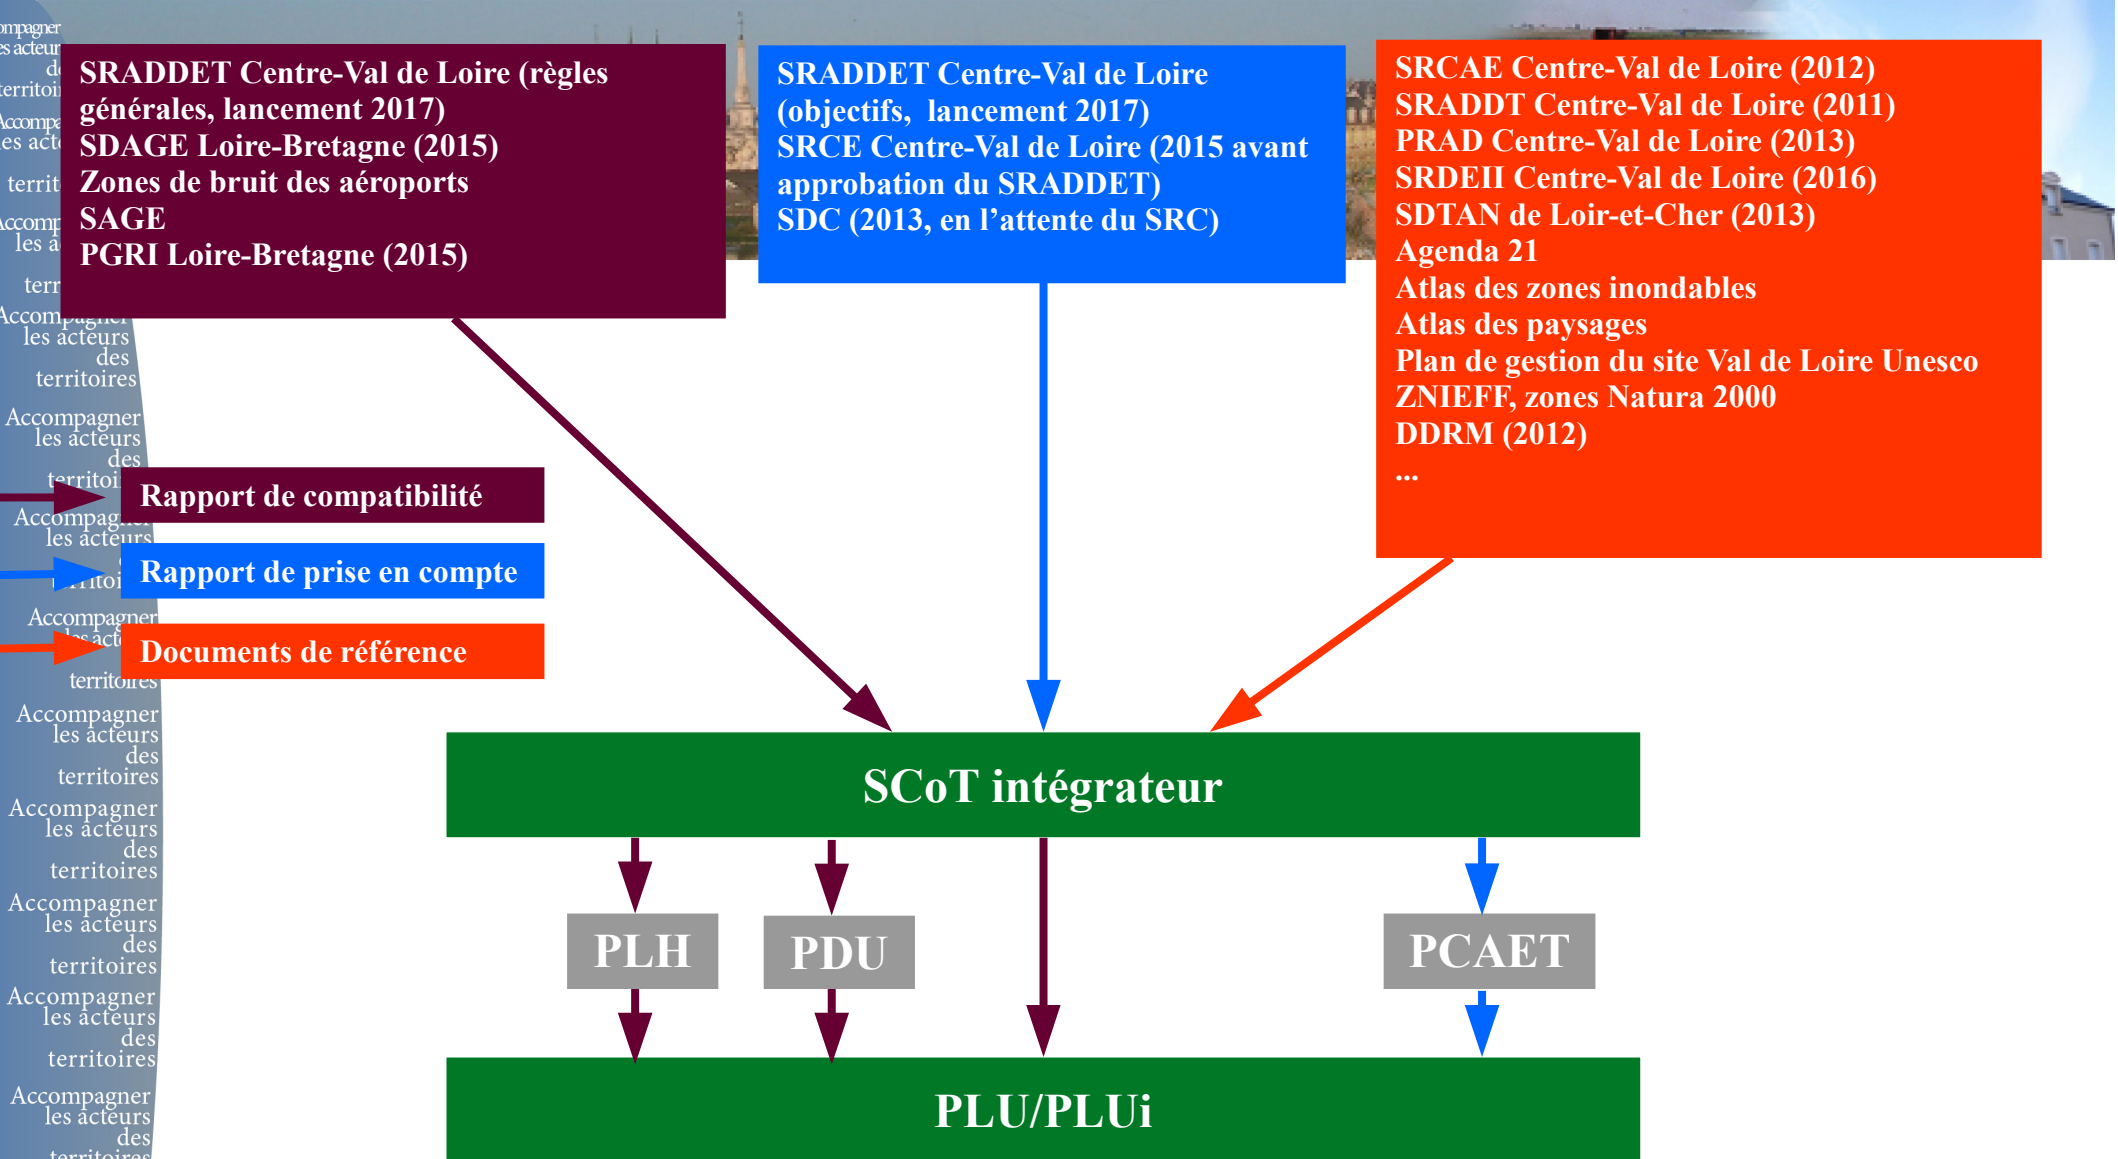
SRADDET Centre-Val de Loire (règles générales, lancement 2017)
SDAGE Loire-Bretagne (2015)
Zones de bruit des aéroports
SAGE
PGRI Loire-Bretagne (2015)

SRADDET Centre-Val de Loire (objectifs, lancement 2017)
SRCE Centre-Val de Loire (2015 avant approbation du SRADDET)
SDC (2013, en l'attente du SRC)

SRCAE Centre-Val de Loire (2012)
SRADDT Centre-Val de Loire (2011)
PRAD Centre-Val de Loire (2013)
SRDEII Centre-Val de Loire (2016)
SDTAN de Loir-et-Cher (2013)
Agenda 21
Atlas des zones inondables
Atlas des paysages
Plan de gestion du site Val de Loire Unesco
ZNIEFF, zones Natura 2000
DDRM (2012)
...

Rapport de compatibilité
Rapport de prise en compte
Documents de référence

SCoT intégrateur

PLH
PDU
PCAET

PLU/PLUi

Accompagner les acteurs des territoires
Accompagner les acteurs des territoires
Accompagner les acteurs des territoires
Accompagner les acteurs des territoires
Accompagner les acteurs des territoires
Accompagner les acteurs des territoires
Accompagner les acteurs des territoires
Accompagner les acteurs des territoires